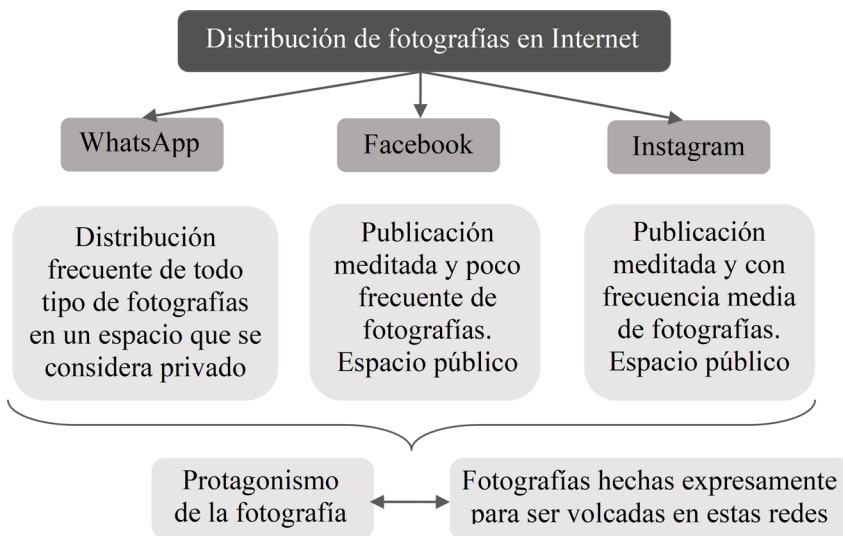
Distribución de fotografías en Internet

WhatsApp

Facebook

Instagram

Distribución frecuente de todo tipo de fotografías en un espacio que se considera privado

Publicación meditada y poco frecuente de fotografías. Espacio público

Publicación meditada y con frecuencia media de fotografías. Espacio público

Protagonismo de la fotografía

Fotografías hechas expresamente para ser volcadas en estas redes